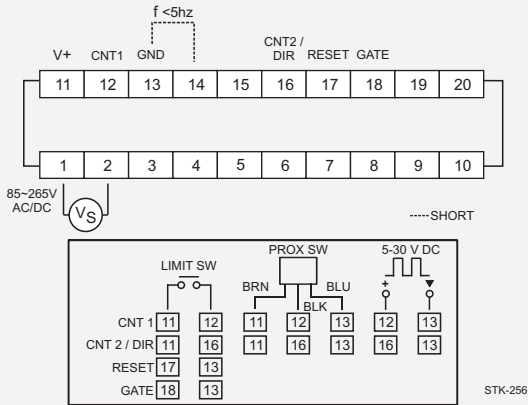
f <5hz

V+ CNT1 GND

CNT2 / DIR RESET GATE

| 11 | 12 | 13 | 14 | 15 | 16 | 17 | 18 | 19 | 20 |
|---|---|---|---|---|---|---|---|---|---|

| 1 | 2 | 3 | 4 | 5 | 6 | 7 | 8 | 9 | 10 |
|---|---|---|---|---|---|---|---|---|---|

85~265V AC/DC

$V_S$

----SHORT

LIMIT SW

PROX SW

BRN BLK BLU

5-30 V DC

+ ▼

CNT 1 11 12 11 12 13 12 13

CNT 2 / DIR 11 16 11 16 13 16 13

RESET 17 13

GATE 18 13

STK-256